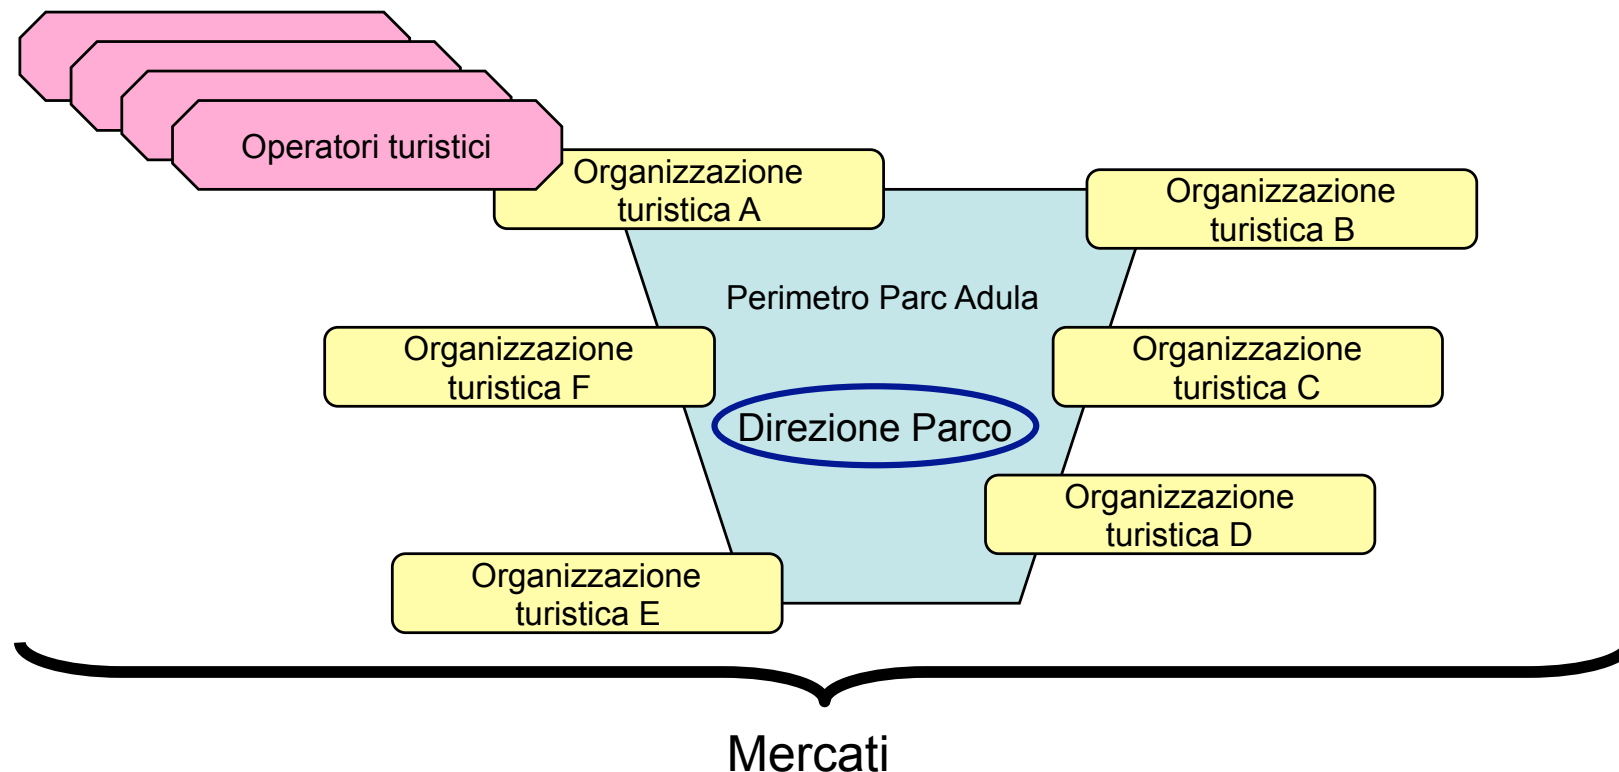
Operatori turistici

Organizzazione turistica A

Organizzazione turistica B

Perimetro Parc Adula

Organizzazione turistica F

Organizzazione turistica C

Direzione Parco

Organizzazione turistica D

Organizzazione turistica E

Mercati